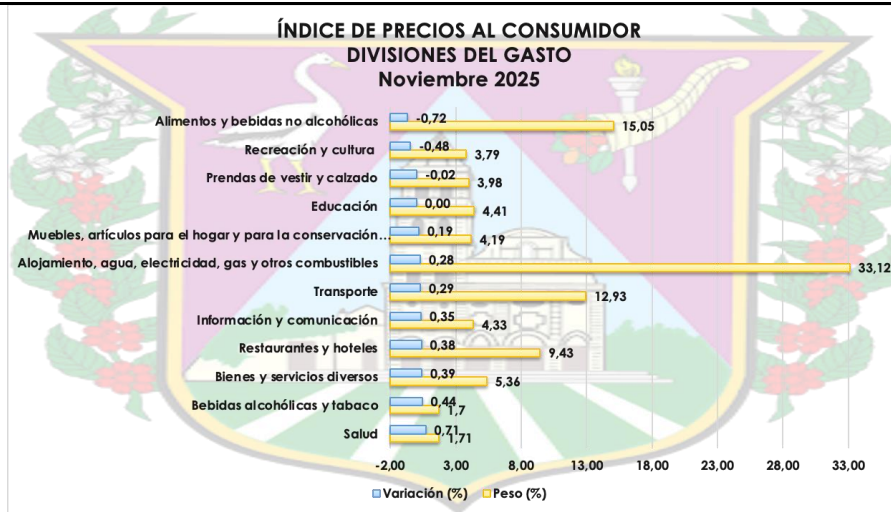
ÍNDICE DE PRECIOS AL CONSUMIDOR
DIVISIONES DEL GASTO
Noviembre 2025

| División | Variación (%) | Peso (%) |
|---|---|---|
| Alimentos y bebidas no alcohólicas | -0,72 | 15,05 |
| Recreación y cultura | -0,48 | 3,79 |
| Prendas de vestir y calzado | -0,02 | 3,98 |
| Educación | 0,00 | 4,41 |
| Muebles, artículos para el hogar y para la conservación... | 0,19 | 4,19 |
| Alojamiento, agua, electricidad, gas y otros combustibles | 0,28 | 33,12 |
| Transporte | 0,29 | 12,93 |
| Información y comunicación | 0,35 | 4,33 |
| Restaurantes y hoteles | 0,38 | 9,43 |
| Bienes y servicios diversos | 0,39 | 5,36 |
| Bebidas alcohólicas y tabaco | 0,44 | 1,7 |
| Salud | 0,71 | 1,71 |

-2,00 3,00 8,00 13,00 18,00 23,00 28,00 33,00

Variación (%) Peso (%)